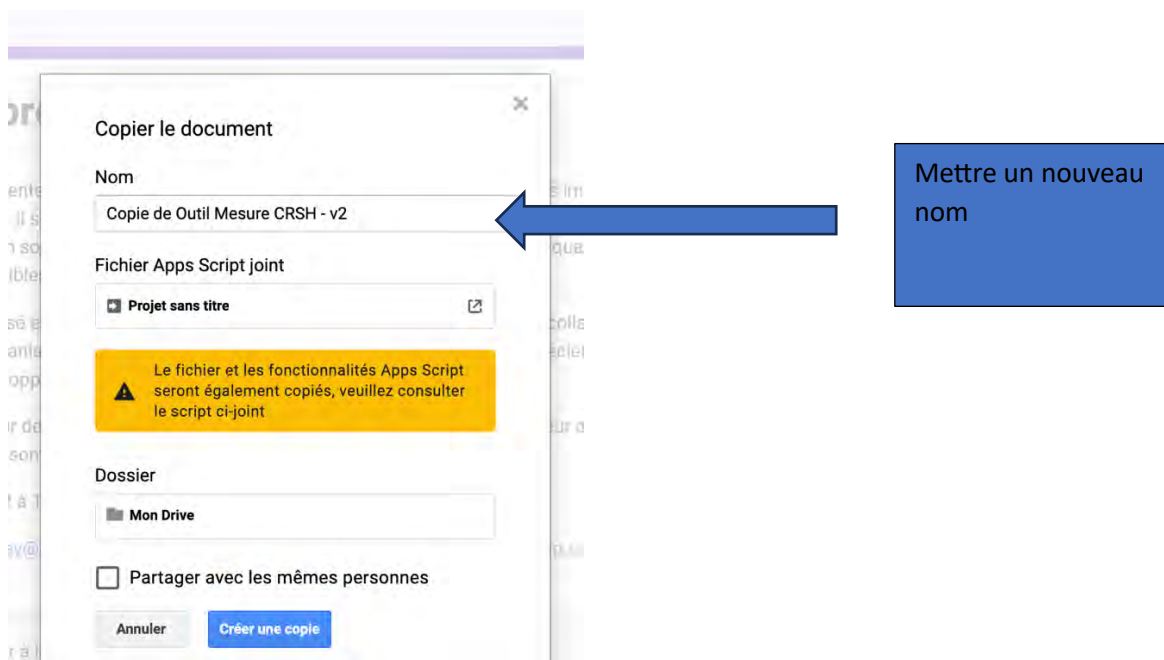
Copier le document

Nom

Copie de Outil Mesure CRSH - v2

Fichier Apps Script joint

Projet sans titre

Le fichier et les fonctionnalités Apps Script seront également copiés, veuillez consulter le script ci-joint

Dossier

Mon Drive

Partager avec les mêmes personnes

Annuler

Créer une copie

Mettre un nouveau nom